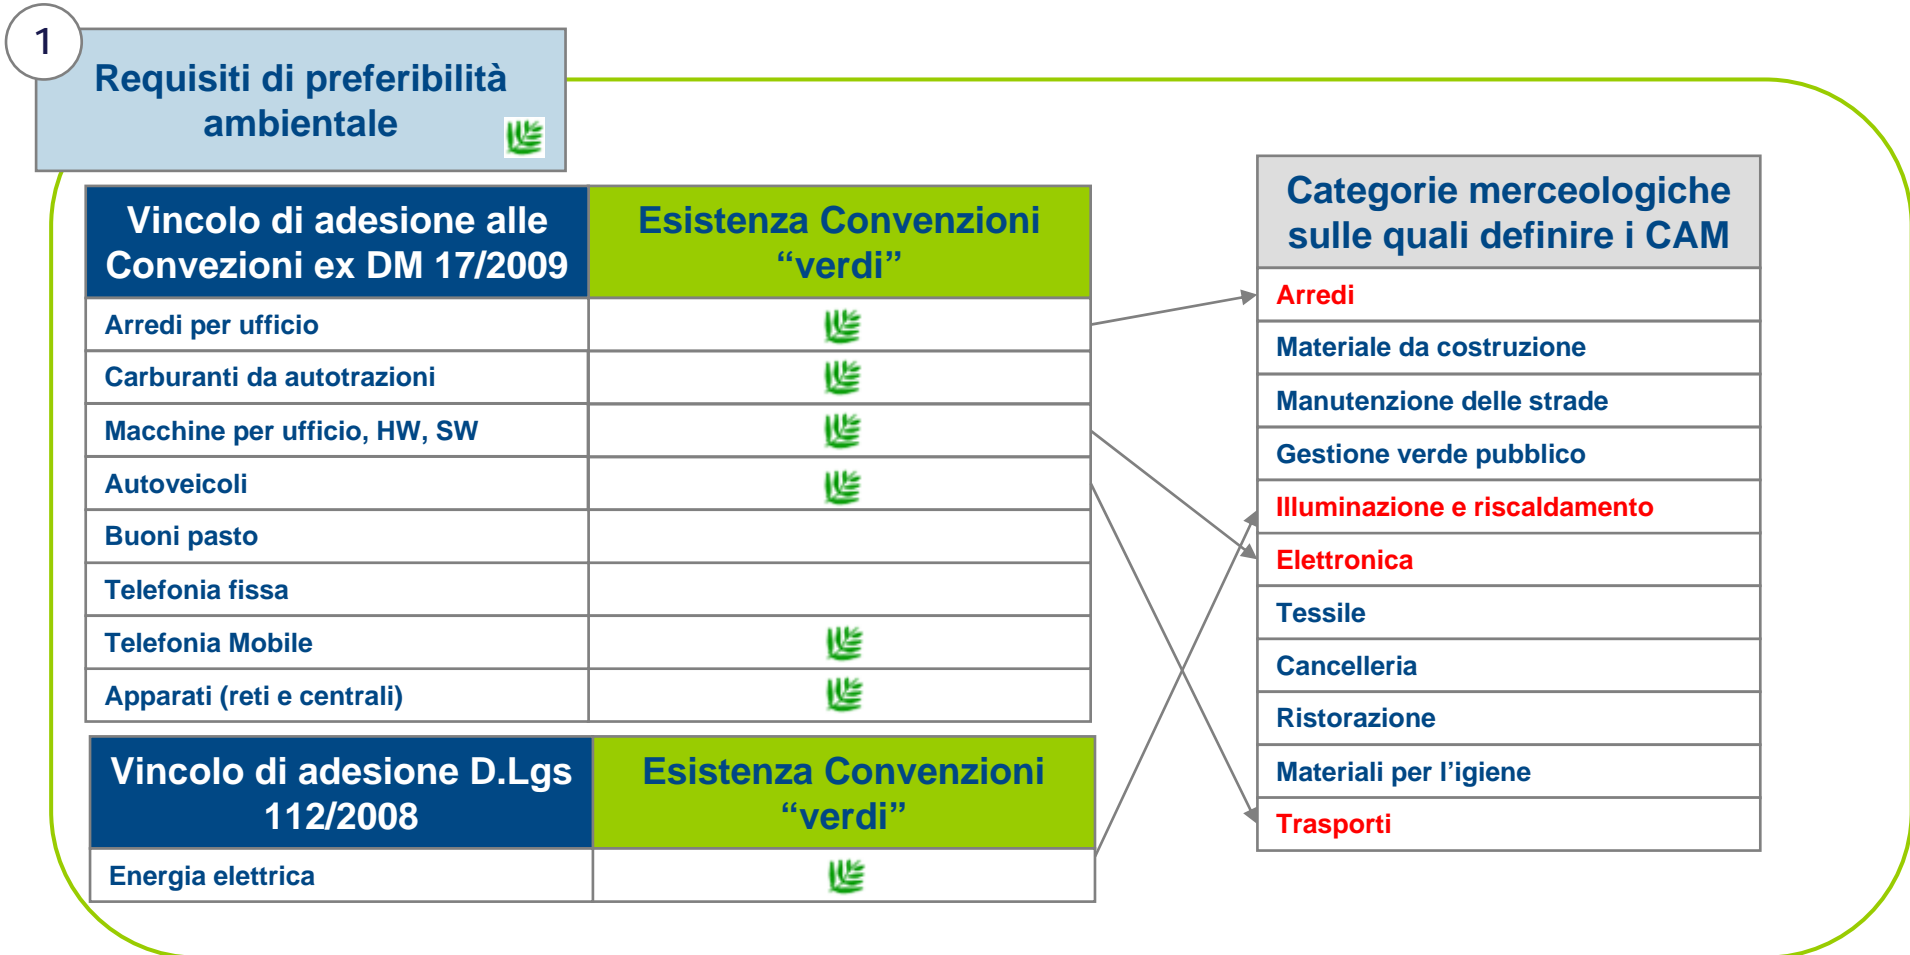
1

Requisiti di preferibilità ambientale

| Vincolo di adesione alle Convezioni ex DM 17/2009 | Esistenza Convenzioni “verdi” |
|---|---|
| Arredi per ufficio | |
| Carburanti da autotrazioni | |
| Macchine per ufficio, HW, SW | |
| Autoveicoli | |
| Buoni pasto | |
| Telefonia fissa | |
| Telefonia Mobile | |
| Apparati (reti e centrali) | |

| Vincolo di adesione D.Lgs 112/2008 | Esistenza Convenzioni “verdi” |
|---|---|
| Energia elettrica | |

| Categorie merceologiche sulle quali definire i CAM |
|---|
| Arredi |
| Materiale da costruzione |
| Manutenzione delle strade |
| Gestione verde pubblico |
| Illuminazione e riscaldamento |
| Elettronica |
| Tessile |
| Cancelleria |
| Ristorazione |
| Materiali per l’igiene |
| Trasporti |